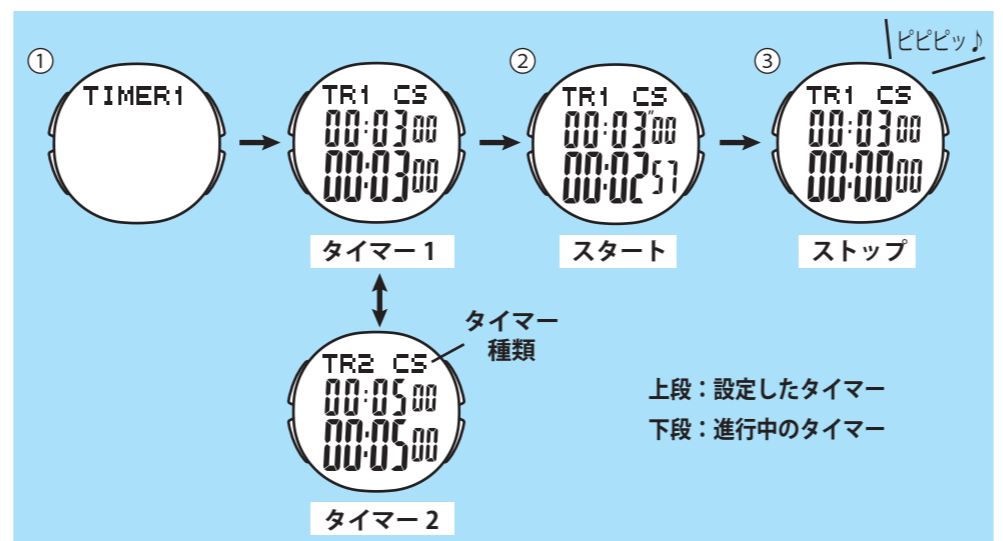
①

TIMER1

TR1 CS
00:03 00
00:03 00

タイマー１

②

TR1 CS
00:03 00
00:02 57

スタート

③

ピピピッ♪

TR1 CS
00:03 00
00:00 00

ストップ

タイマー種類

TR2 CS
00:05 00
00:05 00

タイマー２

上段：設定したタイマー
下段：進行中のタイマー